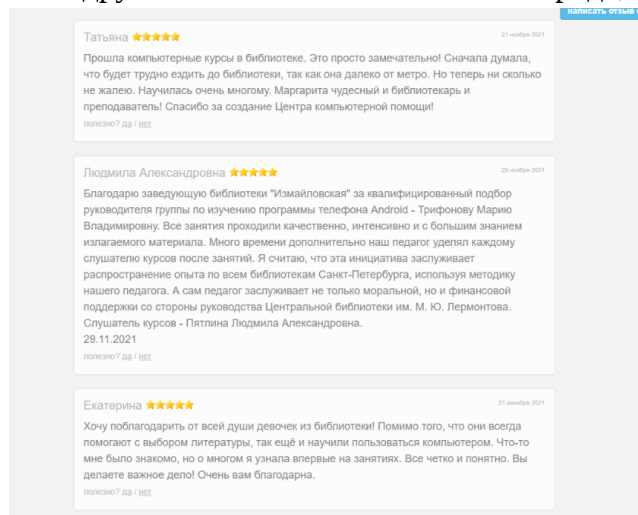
написать отзыв

Татьяна ★★★★★ 21 ноября 2021

Прошла компьютерные курсы в библиотеке. Это просто замечательно! Сначала думала, что будет трудно ездить до библиотеки, так как она далеко от метро. Но теперь ни сколько не жалею. Научилась очень многому. Маргарита чудесный и библиотекарь и преподаватель! Спасибо за создание Центра компьютерной помощи!

полезно? да / нет

Людмила Александровна ★★★★★ 29 ноября 2021

Благодарю заведующую библиотеки "Измайловская" за квалифицированный подбор руководителя группы по изучению программы телефона Android - Трифонову Марию Владимировну. Все занятия проходили качественно, интенсивно и с большим знанием излагаемого материала. Много времени дополнительно наш педагог уделял каждому слушателю курсов после занятий. Я считаю, что эта инициатива заслуживает распространение опыта по всем библиотекам Санкт-Петербурга, используя методику нашего педагога. А сам педагог заслуживает не только моральной, но и финансовой поддержки со стороны руководства Центральной библиотеки им. М. Ю. Лермонтова. Слушатель курсов - Пятлина Людмила Александровна.
29.11.2021

полезно? да / нет

Екатерина ★★★★★ 21 декабря 2021

Хочу поблагодарить от всей души девочек из библиотеки! Помимо того, что они всегда помогают с выбором литературы, так ещё и научили пользоваться компьютером. Что-то мне было знакомо, но о многом я узнала впервые на занятиях. Все четко и понятно. Вы делаете важное дело! Очень вам благодарна.

полезно? да / нет